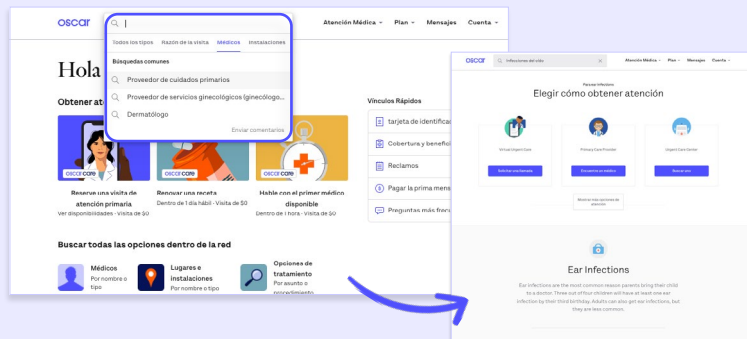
oscar

Todos los tipos Razón de la visita Médicos Instalaciones

Búsquedas comunes

Proveedor de cuidados primarios

Proveedor de servicios ginecológicos (ginecólogo...

Dermatólogo

Enviar comentarios

Atención Médica Plan Mensajes Cuenta

Hola

Obtener ate

oscar care

Reserve una visita de atención primaria
Ver disponibilidades · Visita de $0

oscar care

Renovar una receta
Dentro de 1 día hábil · Visita de $0

oscar care

Hable con el primer médico disponible
Dentro de 1 hora · Visita de $0

Vínculos Rápidos

tarjeta de identificac

Cobertura y benefic

Reclamos

Pagar la prima mens

Preguntas más frec

Buscar todas las opciones dentro de la red

Médicos
Por nombre o tipo

Lugares e instalaciones
Por nombre o tipo

Opciones de tratamiento
Por asunto o procedimiento

oscar Infecciones del oído

Atención Médica Plan Cuenta

For ear infections

Elegir cómo obtener atención

Virtual Urgent Care
Solicitar una llamada

Primary Care Provider
Encuentre un médico

Urgent Care Center
Buscar uno

Mostrar más opciones de atención

Ear Infections

Ear infections are the most common reason parents bring their child to a doctor. Three out of four children will have at least one ear infection by their third birthday. Adults can also get ear infections, but they are less common.